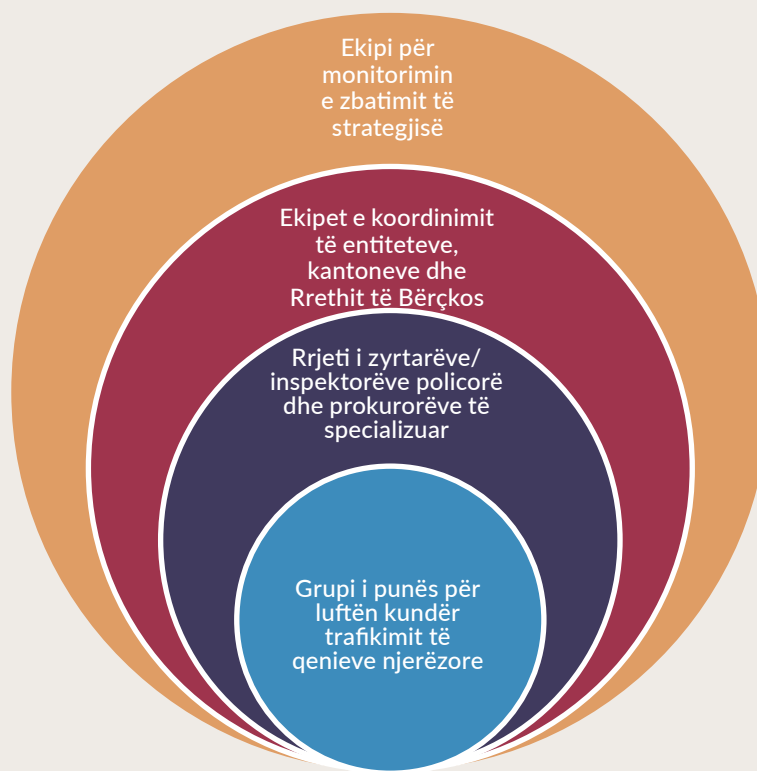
Ekipi për monitorimin e zbatimit të strategjisë

Ekipet e koordinimit të entiteteve, kantoneve dhe Rrethit të Bërçkos

Rrjeti i zyrtarëve/ inspektorëve policorë dhe prokurorëve të specializuar

Grupi i punës për luftën kundër trafikimit të qenieve njerëzore